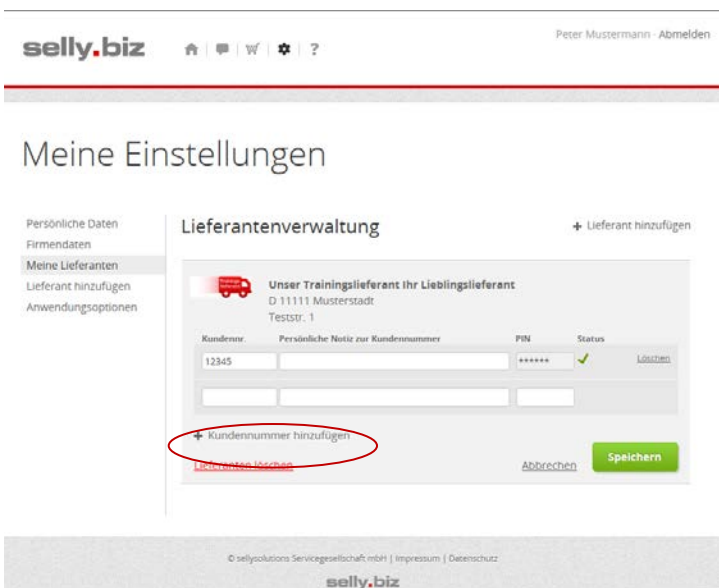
selly.biz

Peter Mustermann · Abmelden

Meine Einstellungen

Persönliche Daten
Firmendaten
Meine Lieferanten
Lieferant hinzufügen
Anwendungsoptionen

Lieferantenverwaltung

+ Lieferant hinzufügen

Unser Trainingslieferant Ihr Lieblingslieferant
D 11111 Musterstadt
Teststr. 1

| Kundennr. | Persönliche Notiz zur Kundennummer | PIN | Status | |
|---|---|---|---|---|
| 12345 | | ****** | ✓ | Löschen |
| | | | | |

+ Kundennummer hinzufügen

Lieferanten löschen

Abbrechen

Speichern

© sellysolutions Servicegesellschaft mbH | Impressum | Datenschutz

selly.biz